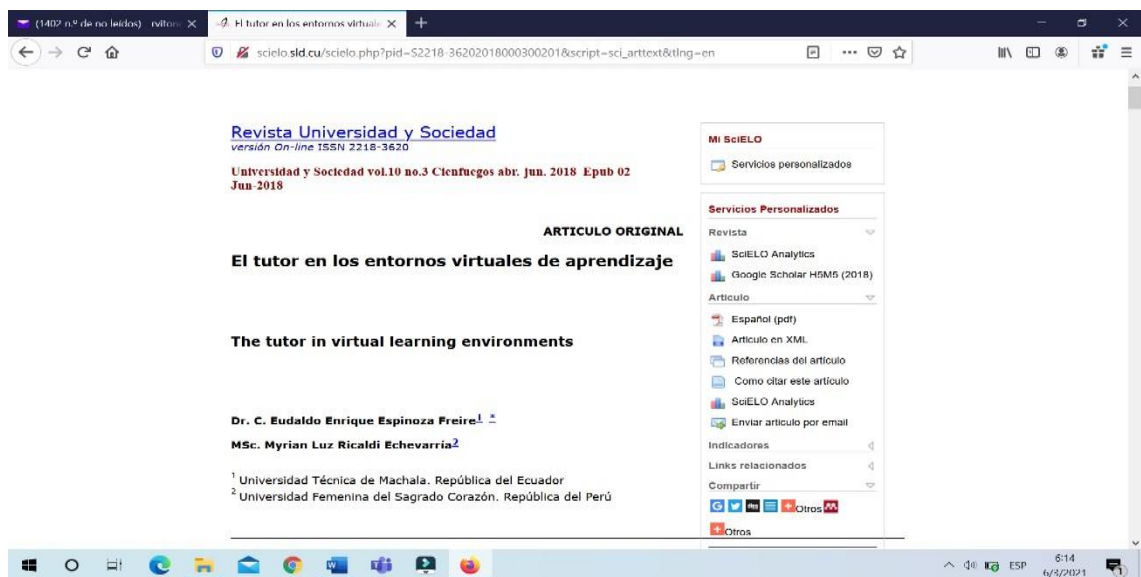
(1402 n.º de no leídos) - rvitor ×
El tutor en los entornos virtuale ×
+

scielo.sld.cu/scielo.php?pid=S2218-36202018000300201&script=sci_arttext&tlng=en

Revista Universidad y Sociedad
versión On-line ISSN 2218-3620

Universidad y Sociedad vol.10 no.3 Cienfuegos abr. jun. 2018 Epub 02 Jun-2018

ARTICULO ORIGINAL

El tutor en los entornos virtuales de aprendizaje

The tutor in virtual learning environments

Dr. C. Eudaldo Enrique Espinoza Freire1 *

MSc. Myrian Luz Ricaldi Echevarría2

1 Universidad Técnica de Machala. República del Ecuador
2 Universidad Femenina del Sagrado Corazón. República del Perú

Mi SciELO
Servicios personalizados

Servicios Personalizados
Revista
SciELO Analytics
Google Scholar H5M5 (2018)
Articulo
Español (pdf)
Articulo en XML
Referencias del artículo
Como citar este artículo
SciELO Analytics
Enviar articulo por email
Indicadores
Links relacionados
Compartir
Otros
Otros

ESP 6:14 6/3/2021